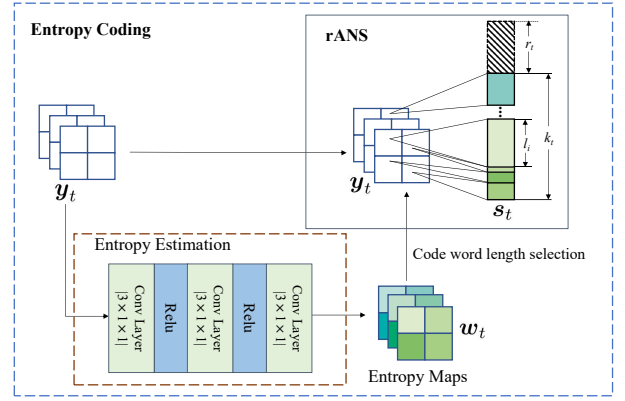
Entropy Coding

rANS

$r_t$

$l_i$

$k_t$

$\boldsymbol{y}_t$

$\boldsymbol{y}_t$

$\boldsymbol{s}_t$

Entropy Estimation

Conv Layer [3 × 1 × 1]

Relu

Conv Layer [3 × 1 × 1]

Relu

Conv Layer [3 × 1 × 1]

Code word length selection

$\boldsymbol{w}_t$

Entropy Maps